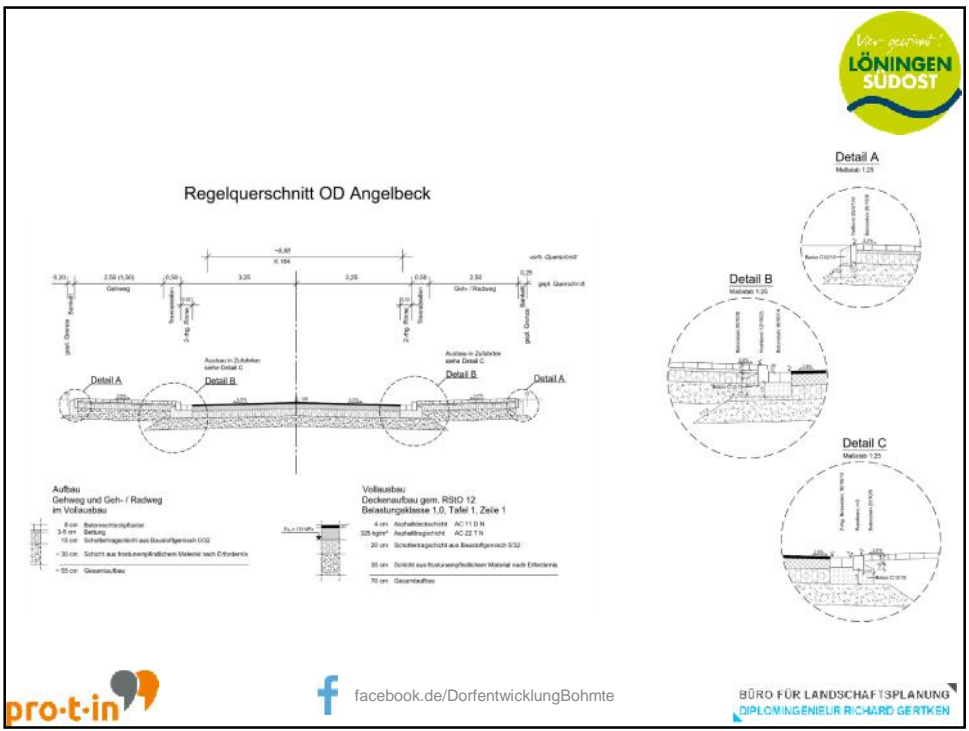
Wir gewinnt!
LÖNINGEN SÜDOST

Regelquerschnitt OD Angelbeck

Detail A
Maßstab 1:25

Detail B
Maßstab 1:25

Detail C
Maßstab 1:25

~6,97
0,20 2,50 (1,50) 0,50 3,25 3,25 0,50 2,50 0,25
Gehweg Geh- / Radweg
vorh. Querschnitt
gepl. Querschnitt
gepl. Grenze
Bankett
Tiefbordstein
2-zlg. Rinne

Ausbau in Zufahrten siehe Detail C
Ausbau in Zufahrten siehe Detail C

Detail A
Detail B
Detail B
Detail A

Aufbau
Gehweg und Geh- / Radweg
im Vollausbau

8 cm Betonrechteckpflaster
3-5 cm Bettung
15 cm Schottertragschicht aus Baustoffgemisch 0/32
~ 30 cm Schicht aus frostunempfindlichem Material nach Erfordernis
~ 55 cm Gesamtaufbau

Vollausbau
Deckenaufbau gem. RStO 12
Belastungsklasse 1,0, Tafel 1, Zeile 1

4 cm Asphaltdeckschicht AC 11 D N
325 kg/m² Asphalttragschicht AC 22 T N
20 cm Schottertragschicht aus Baustoffgemisch 0/32
30 cm Schicht aus frostunempfindlichem Material nach Erfordernis
70 cm Gesamtaufbau

pro-t-in
facebook.de/DorfentwicklungBohmte
BÜRO FÜR LANDSCHAFTSPLANUNG
DIPLOMINGENIEUR RICHARD GERTKEN